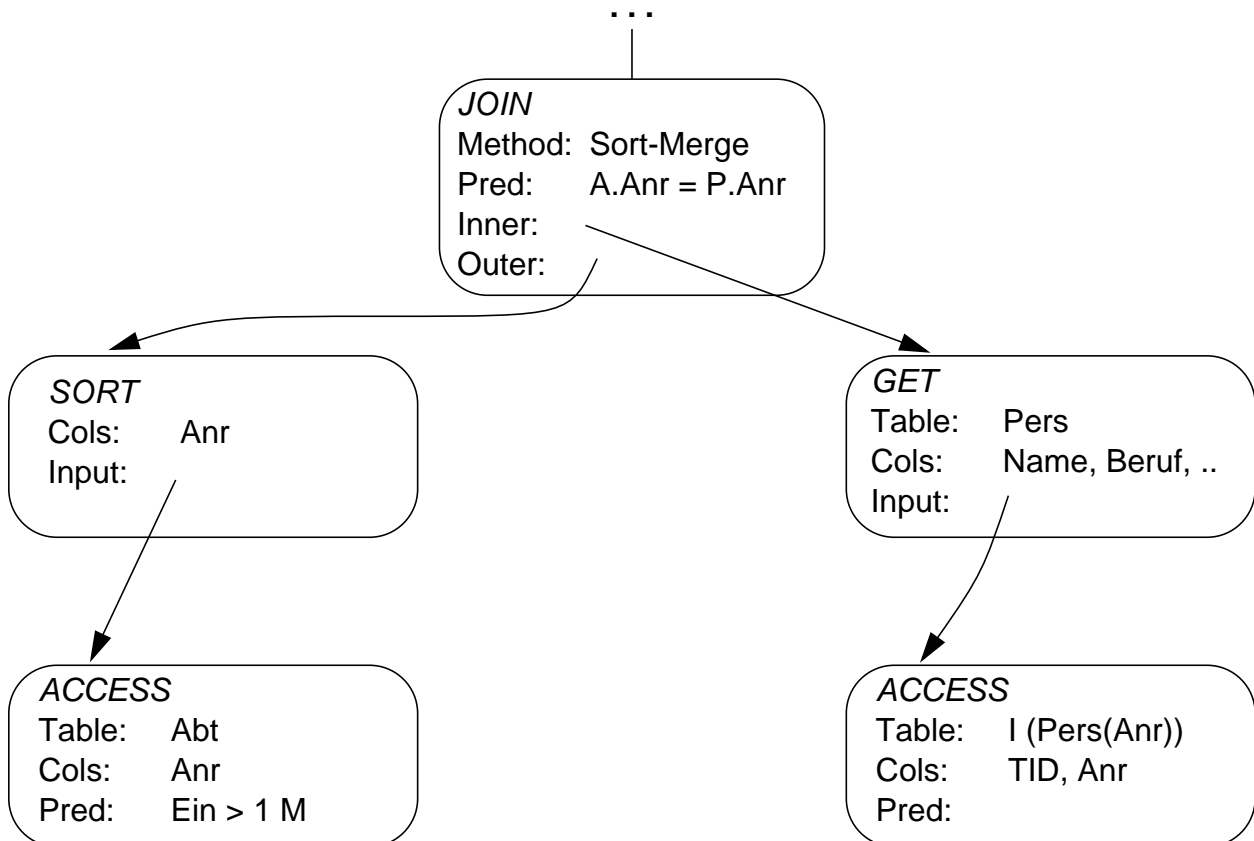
. . .

JOIN
Method: Sort-Merge
Pred: A.Anr = P.Anr
Inner:
Outer:

SORT
Cols: Anr
Input:

GET
Table: Pers
Cols: Name, Beruf, ..
Input:

ACCESS
Table: Abt
Cols: Anr
Pred: Ein > 1 M

ACCESS
Table: I (Pers(Anr))
Cols: TID, Anr
Pred: